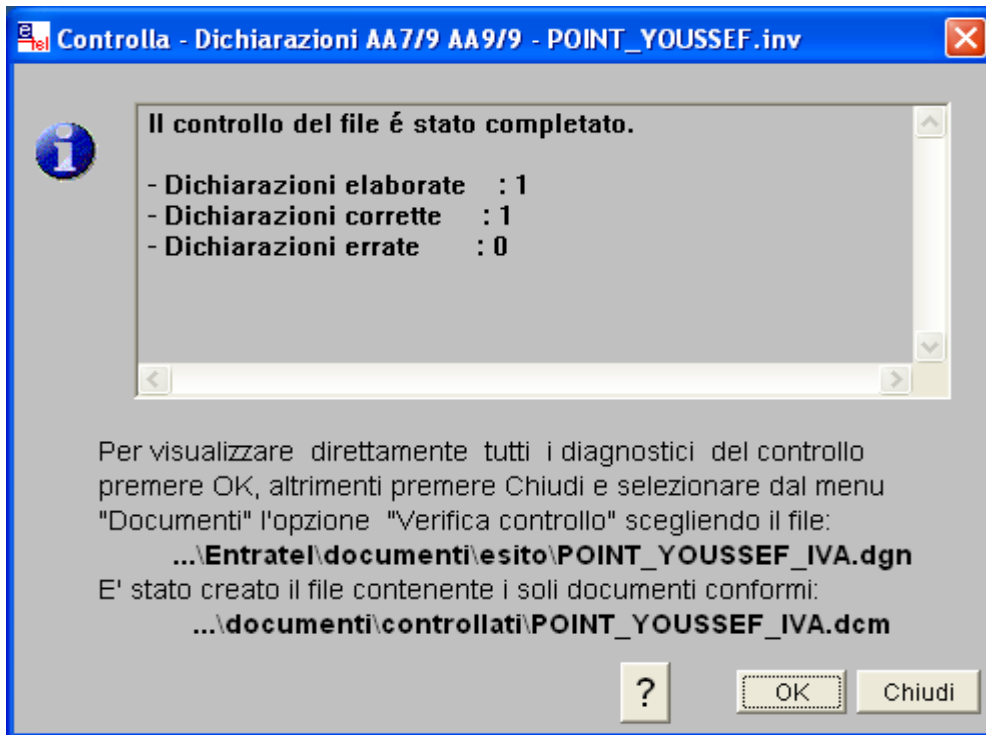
Controlla - Dichiarazioni AA7/9 AA9/9 - POINT_YOUSSEF.inv

Il controllo del file é stato completato.

- Dichiarazioni elaborate : 1
- Dichiarazioni corrette : 1
- Dichiarazioni errate : 0

Per visualizzare direttamente tutti i diagnostici del controllo premere OK, altrimenti premere Chiudi e selezionare dal menu "Documenti" l'opzione "Verifica controllo" scegliendo il file:
...\Entratel\documenti\esito\POINT_YOUSSEF_IVA.dgn
E' stato creato il file contenente i soli documenti conformi:
...\documenti\controllati\POINT_YOUSSEF_IVA.dcm

?
OK
Chiudi